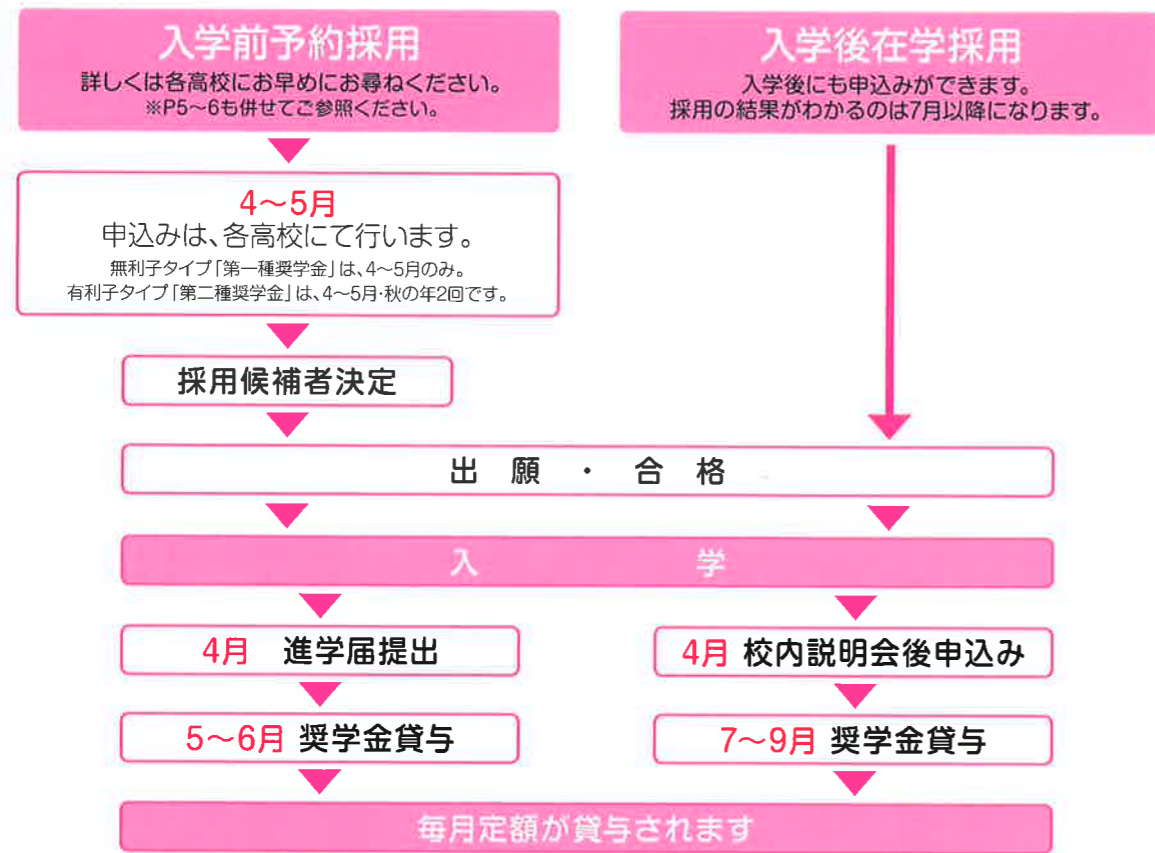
入学前予約採用
詳しくは各高校にお早めにお尋ねください。
※P5～6も併せてご参照ください。

入学後在学採用
入学後にも申込みができます。
採用の結果がわかるのは7月以降になります。

4～5月
申込みは、各高校にて行います。
無利子タイプ「第一種奨学金」は、4～5月のみ。
有利子タイプ「第二種奨学金」は、4～5月･秋の年2回です。

採用候補者決定

出 願 ・ 合 格

入 学

4月 進学届提出

4月 校内説明会後申込み

5～6月 奨学金貸与

7～9月 奨学金貸与

毎月定額が貸与されます